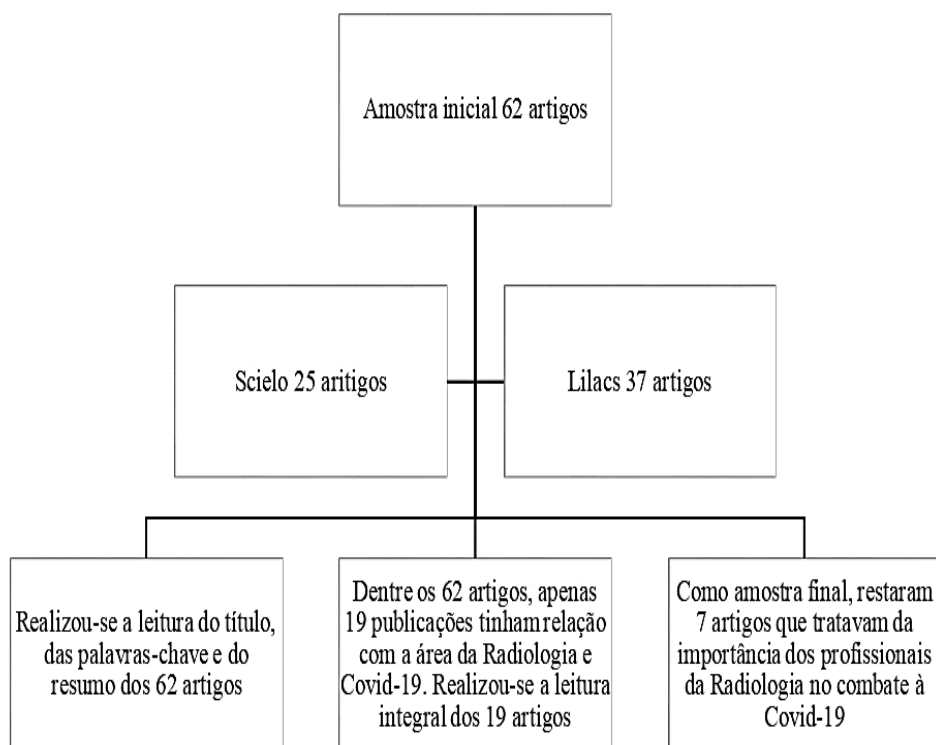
Amostra inicial 62 artigos

Scielo 25 aritigos

Lilacs 37 artigos

Realizou-se a leitura do título, das palavras-chave e do resumo dos 62 artigos

Dentre os 62 artigos, apenas 19 publicações tinham relação com a área da Radiologia e Covid-19. Realizou-se a leitura integral dos 19 artigos

Como amostra final, restaram 7 artigos que tratavam da importância dos profissionais da Radiologia no combate à Covid-19